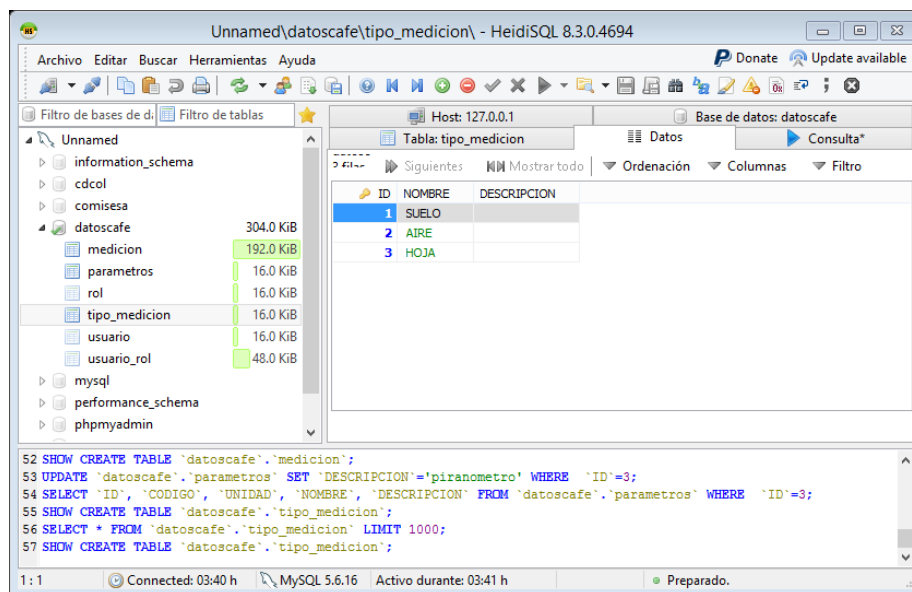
Unnamed\datoscafe\tipo_medicion\ - HeidiSQL 8.3.0.4694

Archivo Editar Buscar Herramientas Ayuda

Donate Update available

Filtro de bases de d Filtro de tablas

Unnamed
information_schema
cdcol
comisesa
datoscafe 304.0 KiB
medicion 192.0 KiB
parametros 16.0 KiB
rol 16.0 KiB
tipo_medicion 16.0 KiB
usuario 16.0 KiB
usuario_rol 48.0 KiB
mysql
performance_schema
phpmyadmin

Host: 127.0.0.1 Base de datos: datoscafe
Tabla: tipo_medicion Datos Consulta*

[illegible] Siguientes Mostrar todo Ordenación Columnas Filtro

| ID | NOMBRE | DESCRIPCION |
|---|---|---|
| 1 | SUELO | |
| 2 | AIRE | |
| 3 | HOJA | |

52 SHOW CREATE TABLE `datoscafe`.`medicion`;
53 UPDATE `datoscafe`.`parametros` SET `DESCRIPCION`='piranometro' WHERE `ID`=3;
54 SELECT `ID`, `CODIGO`, `UNIDAD`, `NOMBRE`, `DESCRIPCION` FROM `datoscafe`.`parametros` WHERE `ID`=3;
55 SHOW CREATE TABLE `datoscafe`.`tipo_medicion`;
56 SELECT * FROM `datoscafe`.`tipo_medicion` LIMIT 1000;
57 SHOW CREATE TABLE `datoscafe`.`tipo_medicion`;

1 : 1 Connected: 03:40 h MySQL 5.6.16 Activo durante: 03:41 h Preparado.